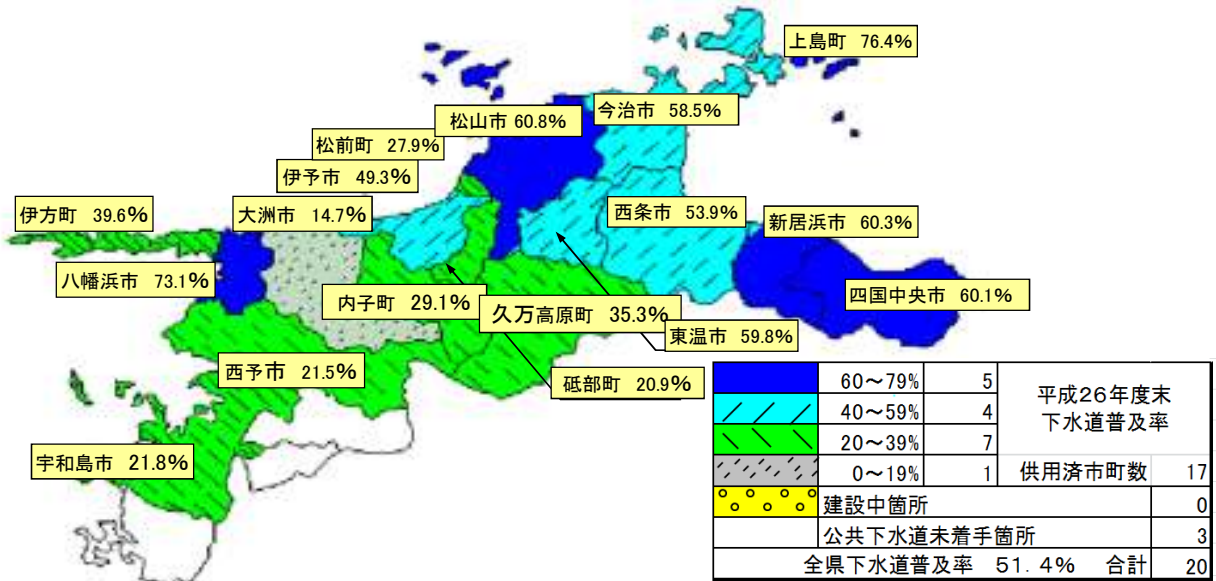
上島町 76.4%

今治市 58.5%

松山市 60.8%

松前町 27.9%

伊予市 49.3%

伊方町 39.6%

大洲市 14.7%

西条市 53.9%

新居浜市 60.3%

八幡浜市 73.1%

四国中央市 60.1%

内子町 29.1%

久万高原町 35.3%

東温市 59.8%

西予市 21.5%

砥部町 20.9%

宇和島市 21.8%

| | 60～79% | 5 | 平成26年度末 下水道普及率 |
|---|---|---|---|
| | 40～59% | 4 | |
| | 20～39% | 7 | |
| | 0～19% | 1 | 供用済市町数 17 |
| | 建設中箇所 | | 0 |
| | 公共下水道未着手箇所 | | 3 |
| 全県下水道普及率 51.4% 合計 | | | 20 |